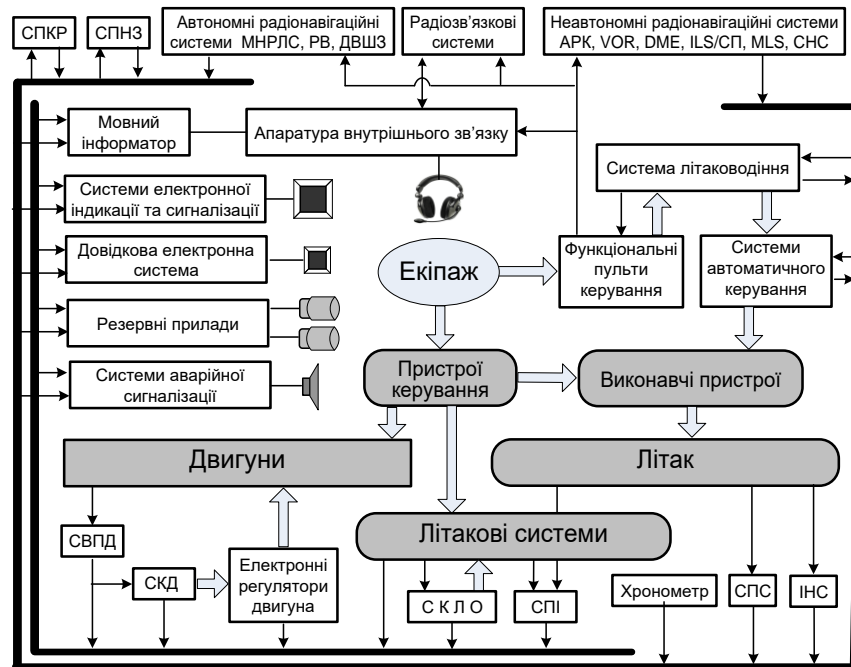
СПКР

СПНЗ

Автономні радіонавігаційні системи МНРЛС, РВ, ДВШЗ

Радіозв'язкові системи

Неавтономні радіонавігаційні системи АРК, VOR, DME, ILS/СП, MLS, СНС

Мовний інформатор

Апаратура внутрішнього зв'язку

Система літаководіння

Системи електронної індикації та сигналізації

Довідкова електронна система

Екіпаж

Функціональні пульти керування

Системи автоматичного керування

Резервні прилади

Системи аварійної сигналізації

Пристрої керування

Виконавчі пристрої

Двигуни

Літак

Літакові системи

СВПД

СКД

Електронні регулятори двигуна

С К Л О

СПІ

Хронометр

СПС

ІНС